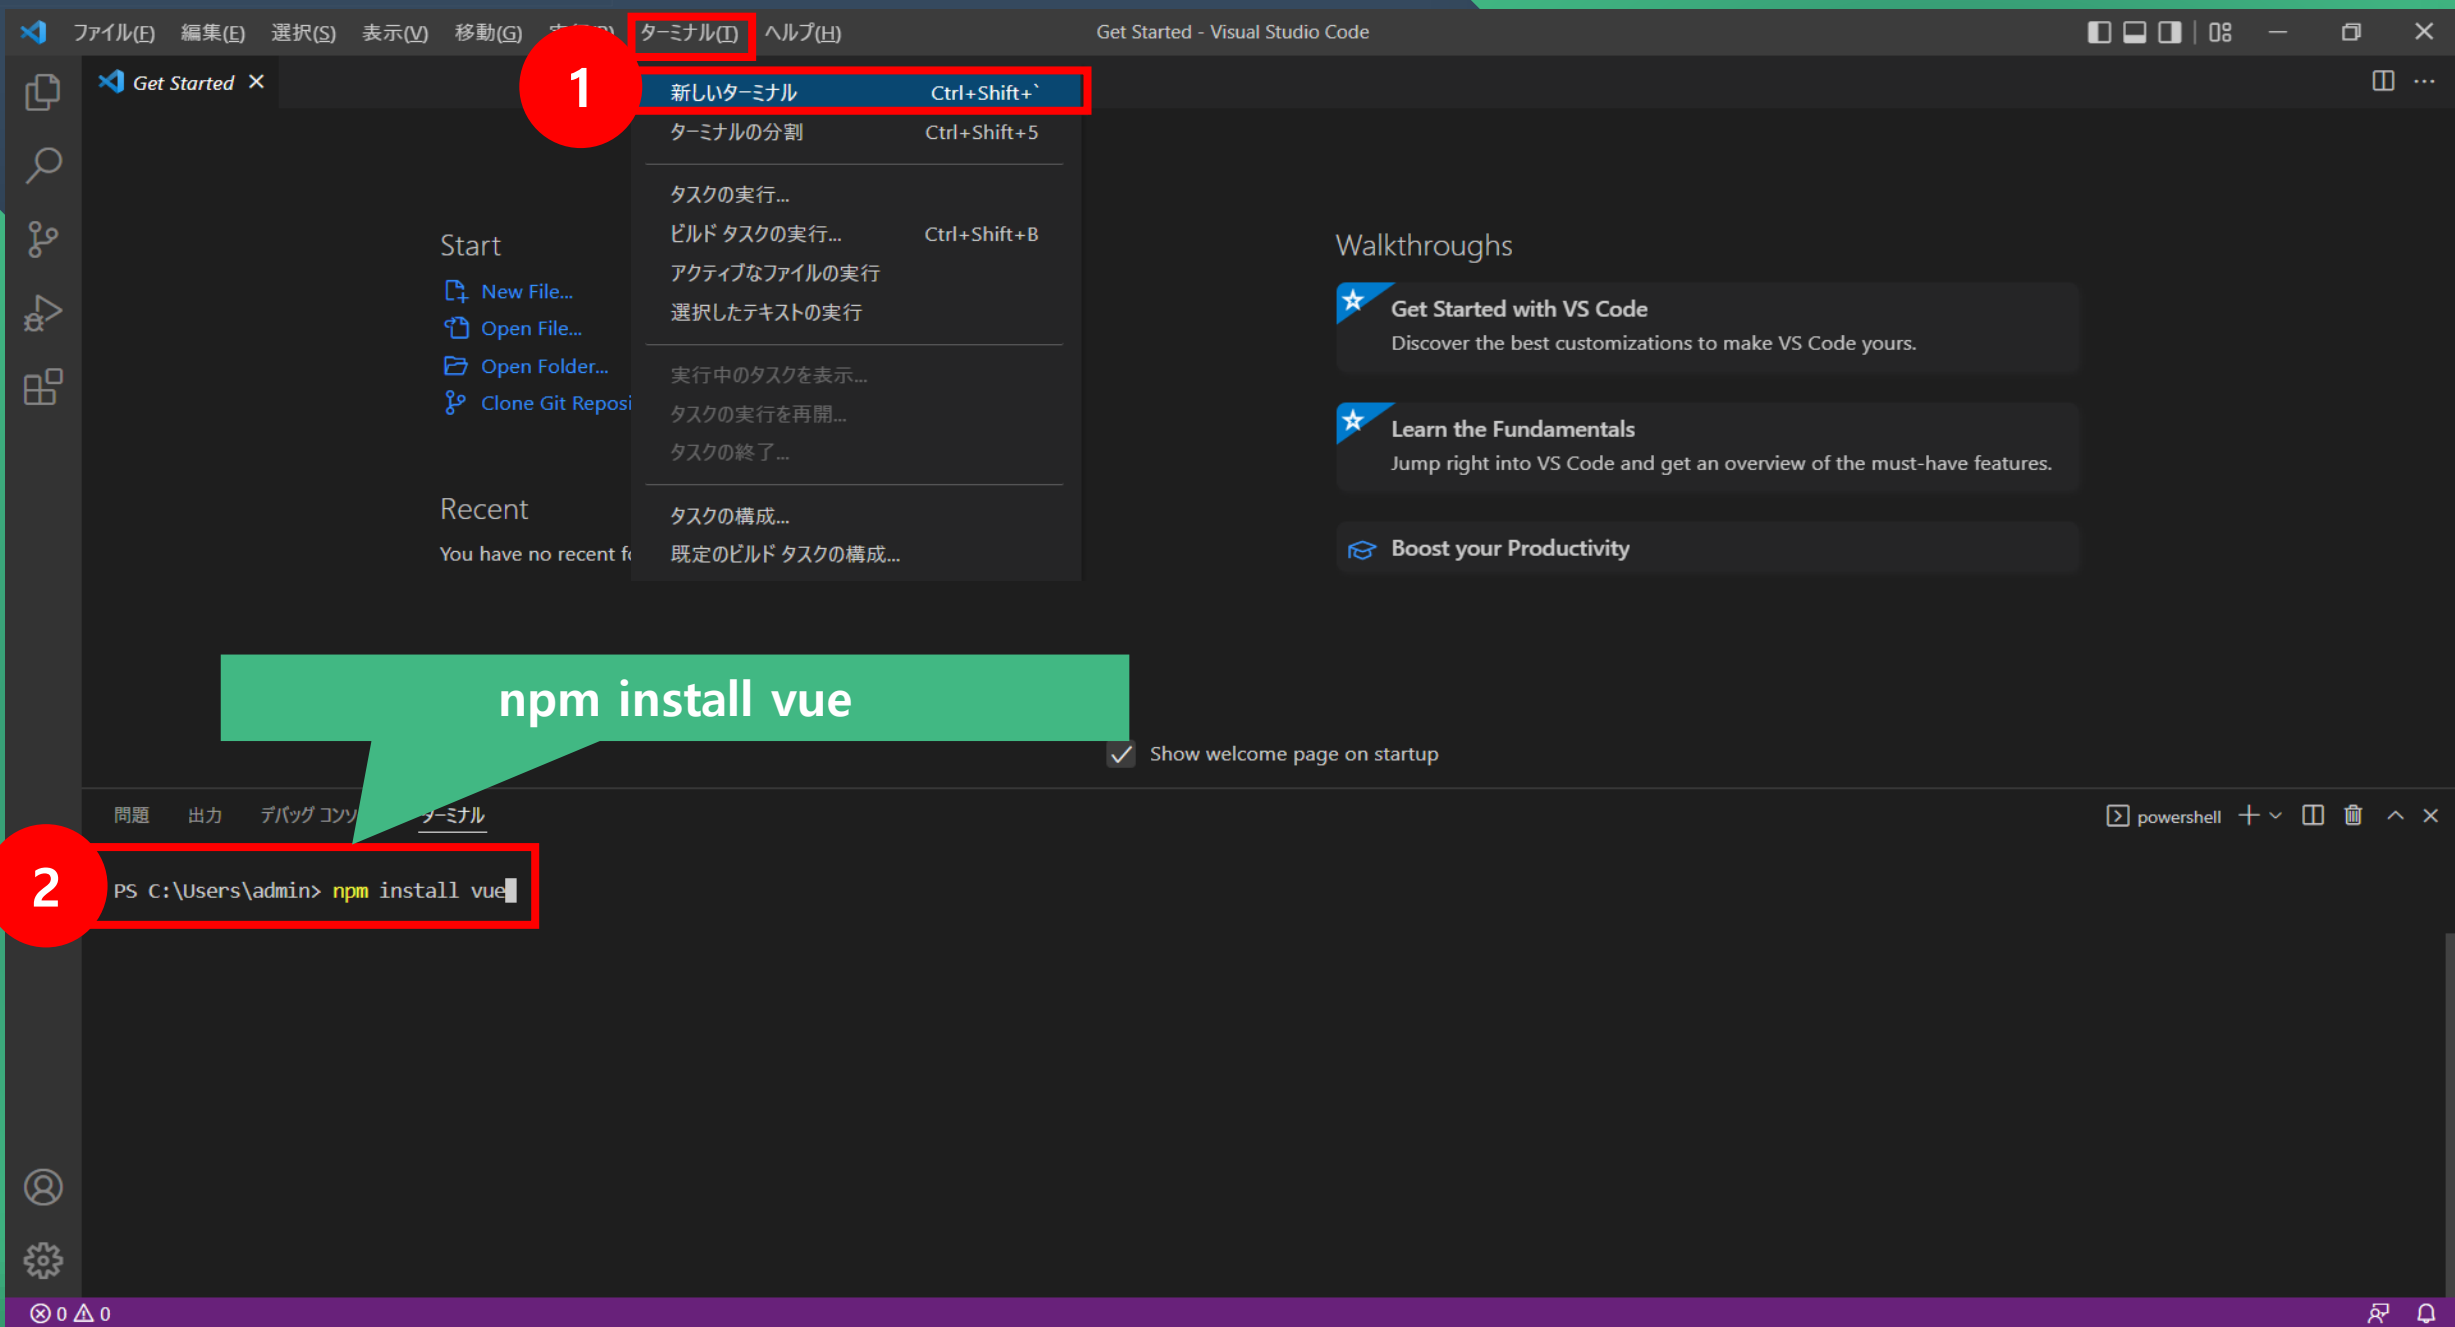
ファイル(F) 編集(E) 選択(S) 表示(V) 移動(G) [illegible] ターミナル(T) ヘルプ(H)

Get Started - Visual Studio Code

Get Started ×

1

新しいターミナル Ctrl+Shift+`
ターミナルの分割 Ctrl+Shift+5
タスクの実行...
ビルド タスクの実行... Ctrl+Shift+B
アクティブなファイルの実行
選択したテキストの実行
実行中のタスクを表示...
タスクの実行を再開...
タスクの終了...
タスクの構成...
既定のビルド タスクの構成...

Start
New File...
Open File...
Open Folder...
Clone Git Reposi

Recent
You have no recent f

Walkthroughs
Get Started with VS Code
Discover the best customizations to make VS Code yours.
Learn the Fundamentals
Jump right into VS Code and get an overview of the must-have features.
Boost your Productivity

npm install vue

Show welcome page on startup

問題 出力 デバッグ コンソ ターミナル

powershell

2

PS C:\Users\admin> npm install vue

⊗ 0 ⚠ 0